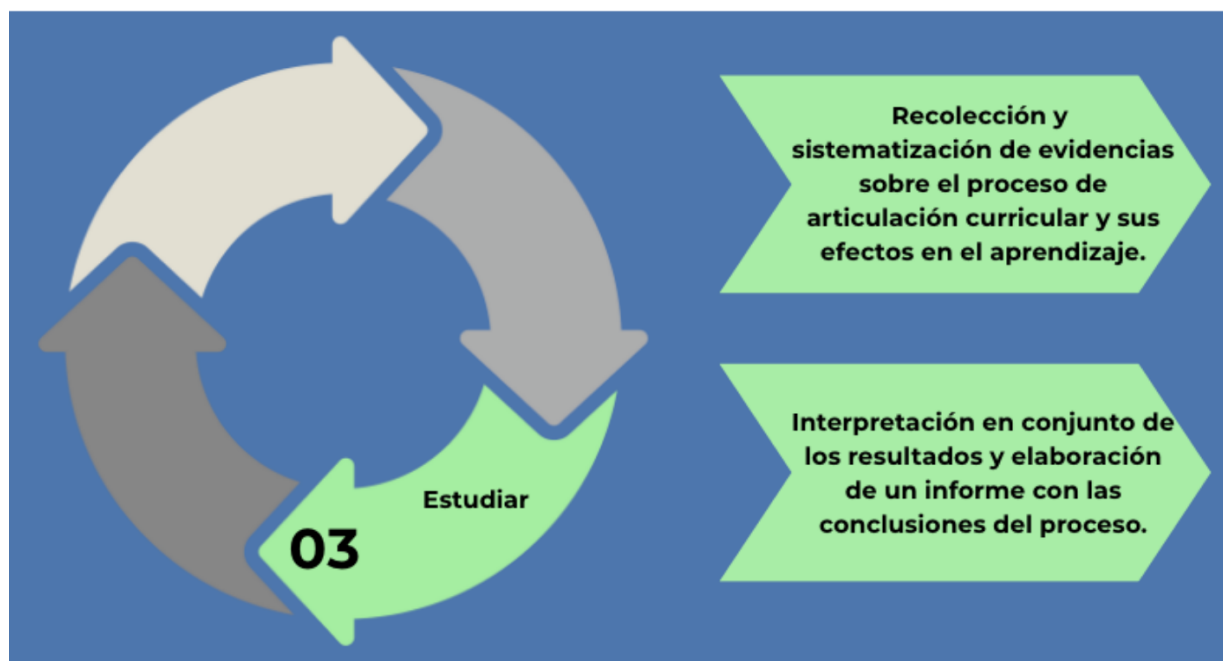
Estudiar

03

Recolección y sistematización de evidencias sobre el proceso de articulación curricular y sus efectos en el aprendizaje.

Interpretación en conjunto de los resultados y elaboración de un informe con las conclusiones del proceso.